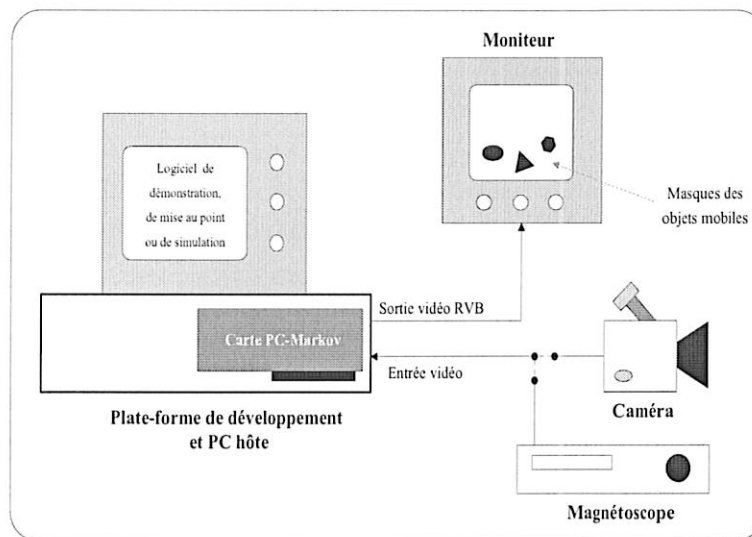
Moniteur

Logiciel de démonstration, de mise au point ou de simulation

Masques des objets mobiles

Sortie vidéo RVB

Carte PC-Markov

Entrée vidéo

Plate-forme de développement et PC hôte

Caméra

Magnétoscope